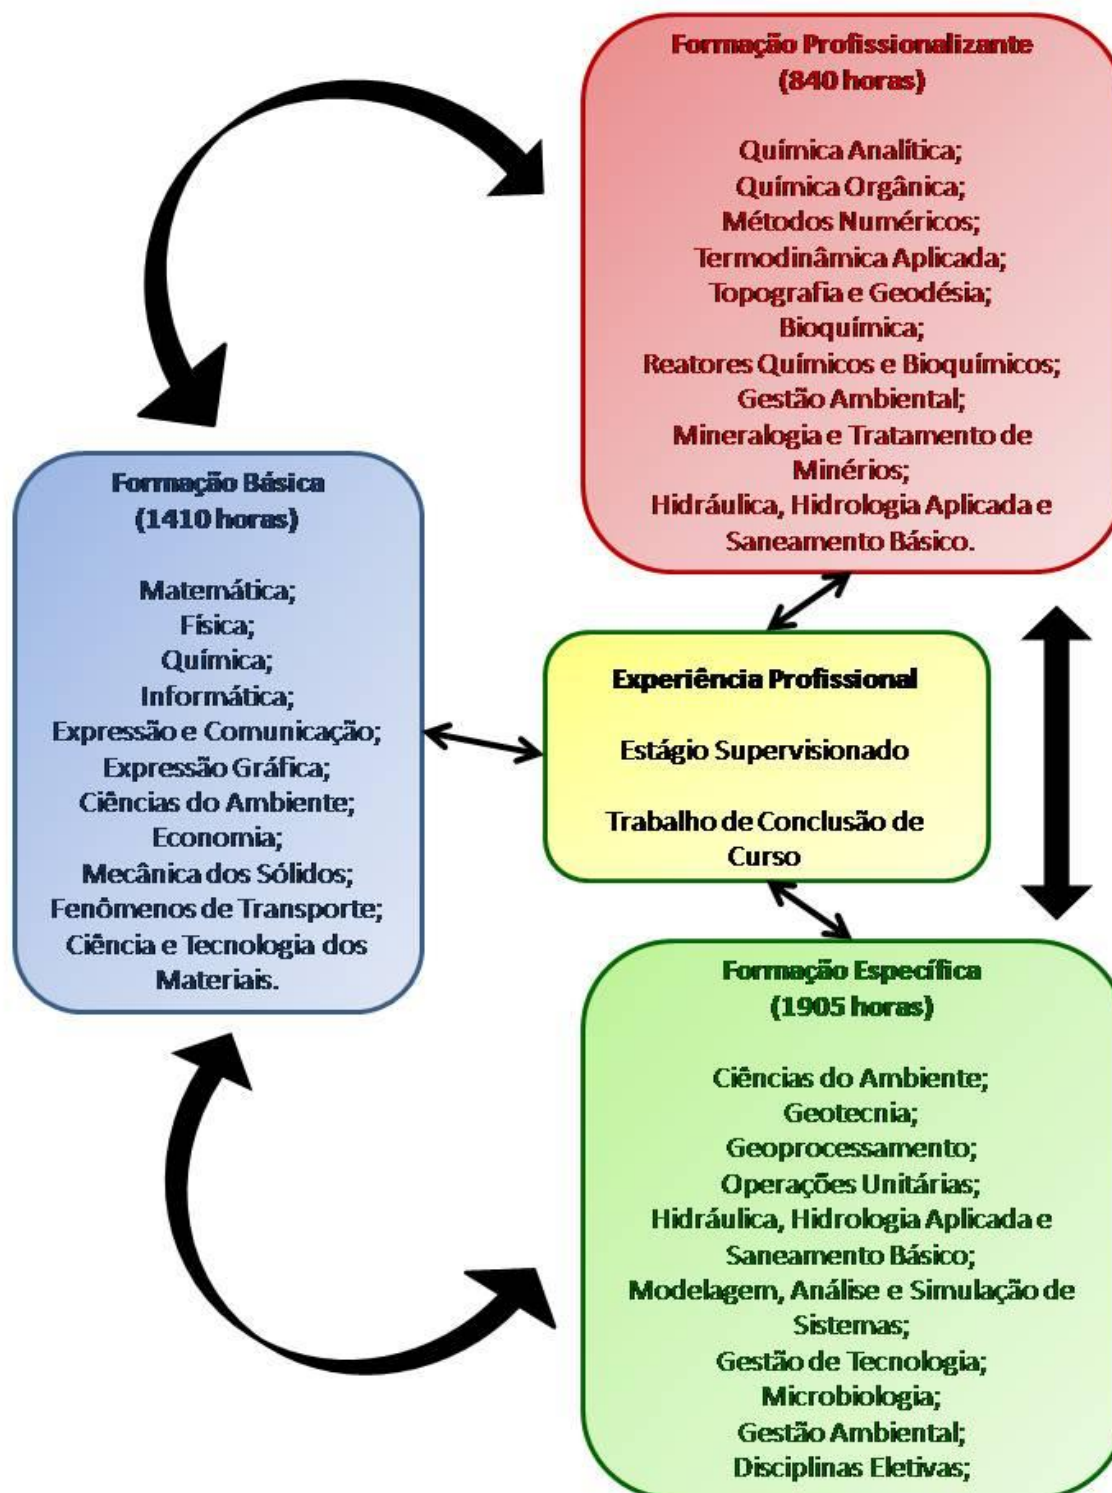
Formação Profissionalizante
(840 horas)

Química Analítica;
Química Orgânica;
Métodos Numéricos;
Termodinâmica Aplicada;
Topografia e Geodésia;
Bioquímica;
Reatores Químicos e Bioquímicos;
Gestão Ambiental;
Mineralogia e Tratamento de Minérios;
Hidráulica, Hidrologia Aplicada e Saneamento Básico.

Formação Básica
(1410 horas)

Matemática;
Física;
Química;
Informática;
Expressão e Comunicação;
Expressão Gráfica;
Ciências do Ambiente;
Economia;
Mecânica dos Sólidos;
Fenômenos de Transporte;
Ciência e Tecnologia dos Materiais.

Experiência Profissional

Estágio Supervisionado

Trabalho de Conclusão de Curso

Formação Específica
(1905 horas)

Ciências do Ambiente;
Geotecnia;
Geoprocessamento;
Operações Unitárias;
Hidráulica, Hidrologia Aplicada e Saneamento Básico;
Modelagem, Análise e Simulação de Sistemas;
Gestão de Tecnologia;
Microbiologia;
Gestão Ambiental;
Disciplinas Eletivas;